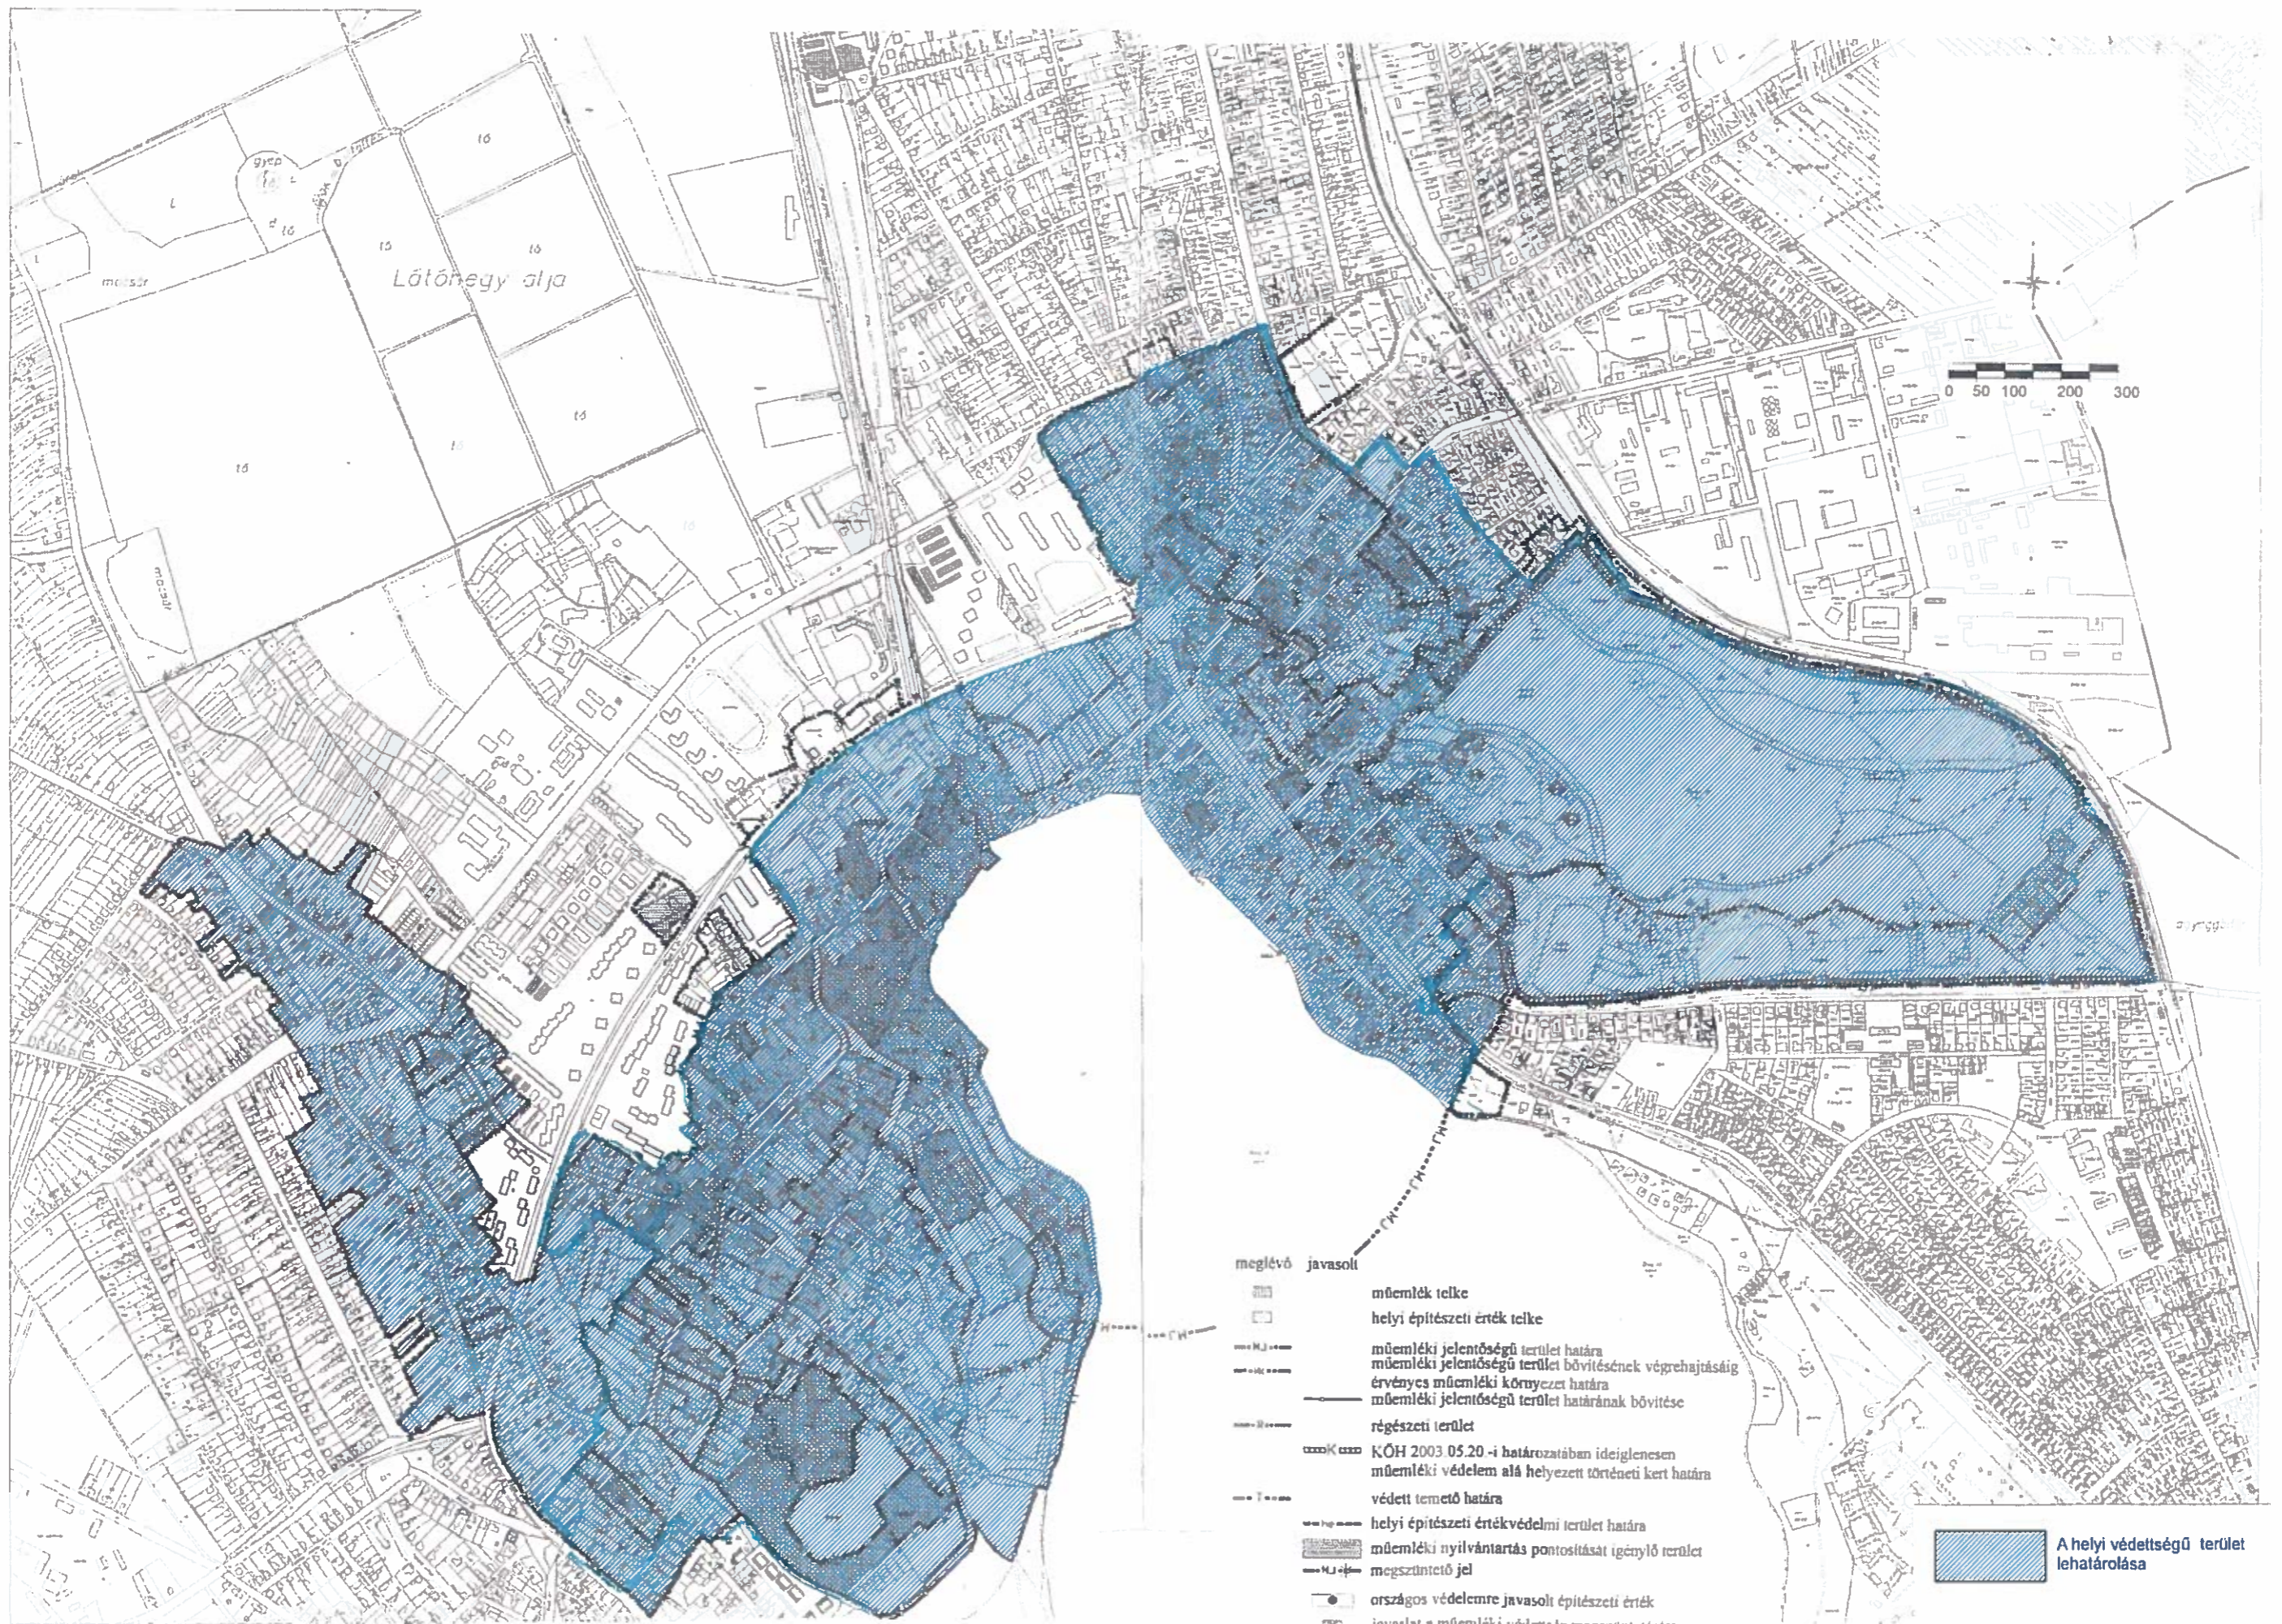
gyep
tó
tó
Látóhegy alja
tó
tó
tó
tó
mocsár
mocsár

0 50 100 200 300

meglévő javasolt
műemlék telke
helyi építészeti érték telke
műemléki jelentőségű terület határa
műemléki jelentőségű terület bővítésének végrehajtásáig érvényes műemléki környezet határa
műemléki jelentőségű terület határának bővítése
régészeti terület
KÖH 2003.05.20 -i határozatában ideiglenesen műemléki védelem alá helyezett történeti kert határa
védett temető határa
helyi építészeti értékvédelmi terület határa
műemléki nyilvántartás pontosítását igénylő terület
megszüntető jel
országos védelemre javasolt építészeti érték
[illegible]

A helyi védettségű terület lehatárolása